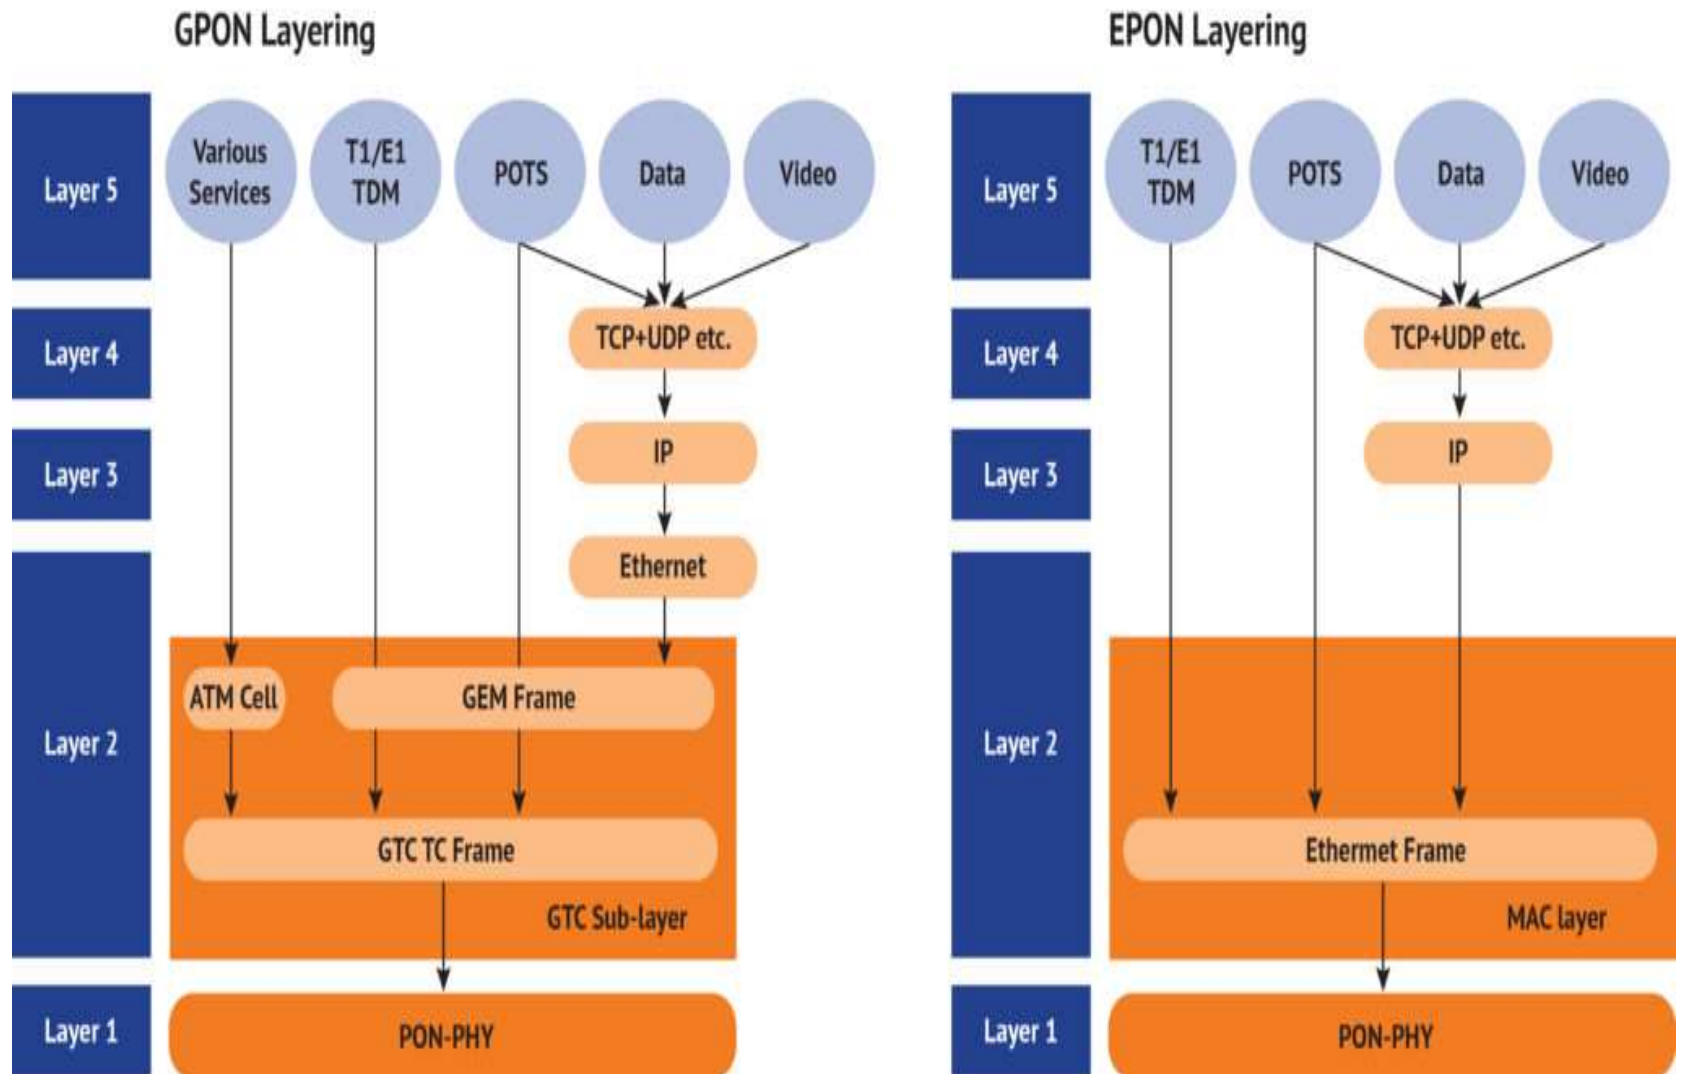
GPON Layering

Layer 5

Various Services

T1/E1 TDM

POTS

Data

Video

Layer 4

TCP+UDP etc.

Layer 3

IP

Ethernet

Layer 2

ATM Cell

GEM Frame

GTC TC Frame

GTC Sub-layer

Layer 1

PON-PHY

EPON Layering

Layer 5

T1/E1 TDM

POTS

Data

Video

Layer 4

TCP+UDP etc.

Layer 3

IP

Layer 2

Ethermet Frame

MAC layer

Layer 1

PON-PHY